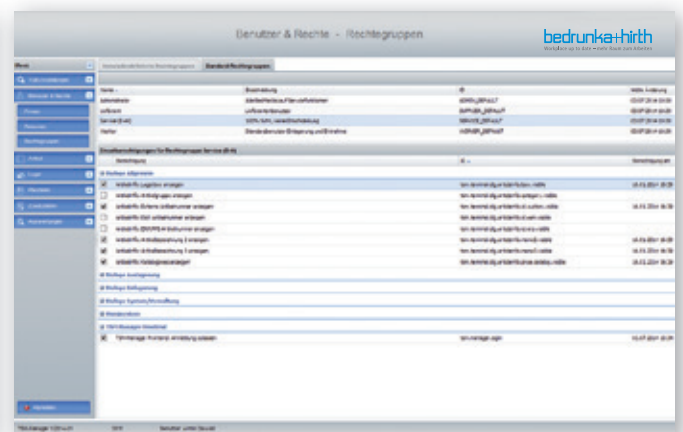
Benutzer & Rechte - Rechtegruppen

bedrunka+hirth

Standard Rechtegruppen

Menü

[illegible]

Benutzer & Rechte

Einzelberechtigungen für Rechtegruppe Service (Ext)

Rechtegruppe Allgemein

Rechtegruppe Auslagerung

Rechtegruppe Einlagerung

Rechtegruppe System/Verwaltung

Rechtegruppe Inventur

Abmelden